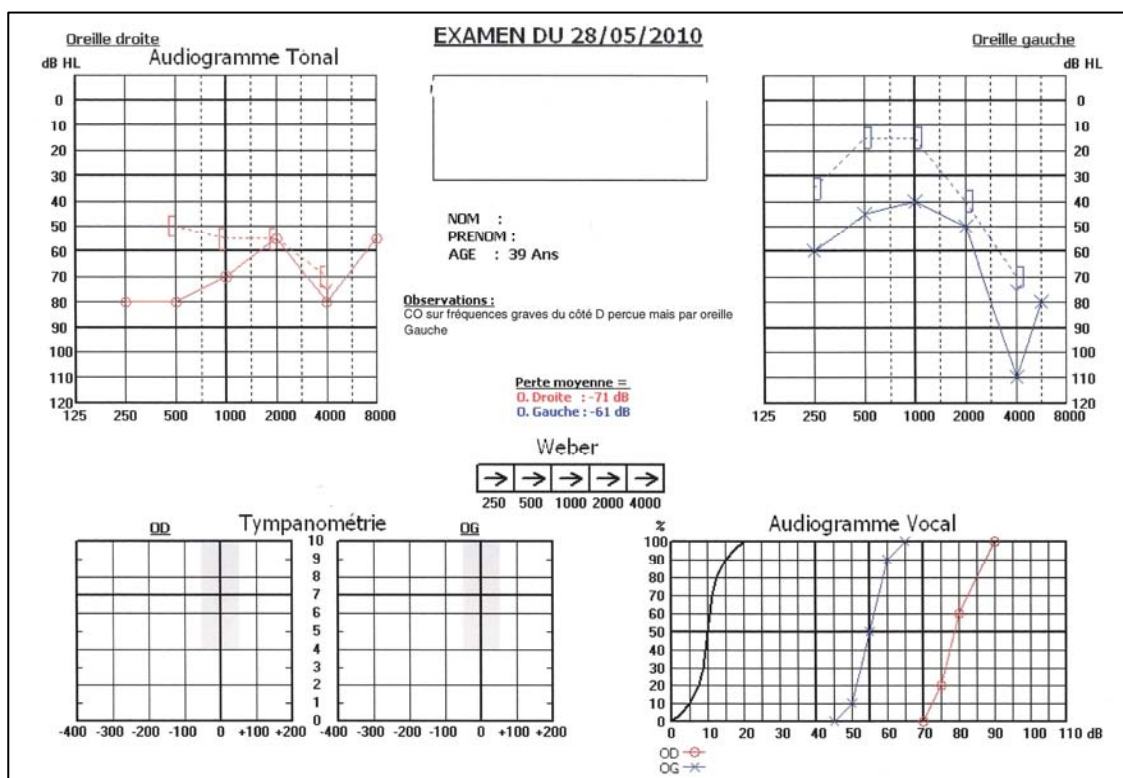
Oreille droite
Audiogramme Tonal
dB HL

EXAMEN DU 28/05/2010

Oreille gauche
dB HL

0
10
20
30
40
50
60
70
80
90
100
110
120

125 250 500 1000 2000 4000 8000

NOM :
PRENOM :
AGE : 39 Ans

Observations :
CO sur fréquences graves du côté D percue mais par oreille Gauche

Perte moyenne =
O. Droite : -71 dB
O. Gauche : -61 dB

0
10
20
30
40
50
60
70
80
90
100
110
120

125 250 500 1000 2000 4000 8000

Weber

| → | → | → | → | → |
|---|---|---|---|---|
| 250 | 500 | 1000 | 2000 | 4000 |

OD
Tympanométrie
OG

10
9
8
7
6
5
4
3
2
1
0

-400 -300 -200 -100 0 +100 +200 -400 -300 -200 -100 0 +100 +200

Audiogramme Vocal
%
100
90
80
70
60
50
40
30
20
10
0

0 10 20 30 40 50 60 70 80 90 100 110 dB

OD
OG